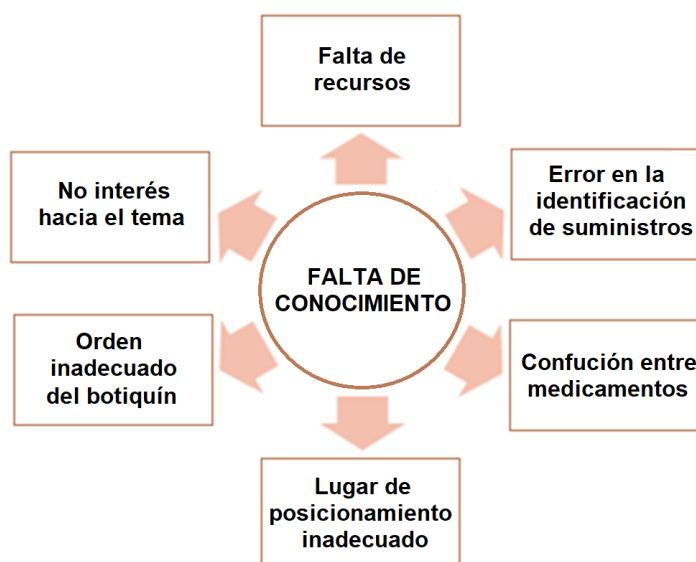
FALTA DE CONOCIMIENTO

Falta de recursos

Error en la identificación de suministros

Confución entre medicamentos

Lugar de posicionamiento inadecuado

Orden inadecuado del botiquín

No interés hacia el tema